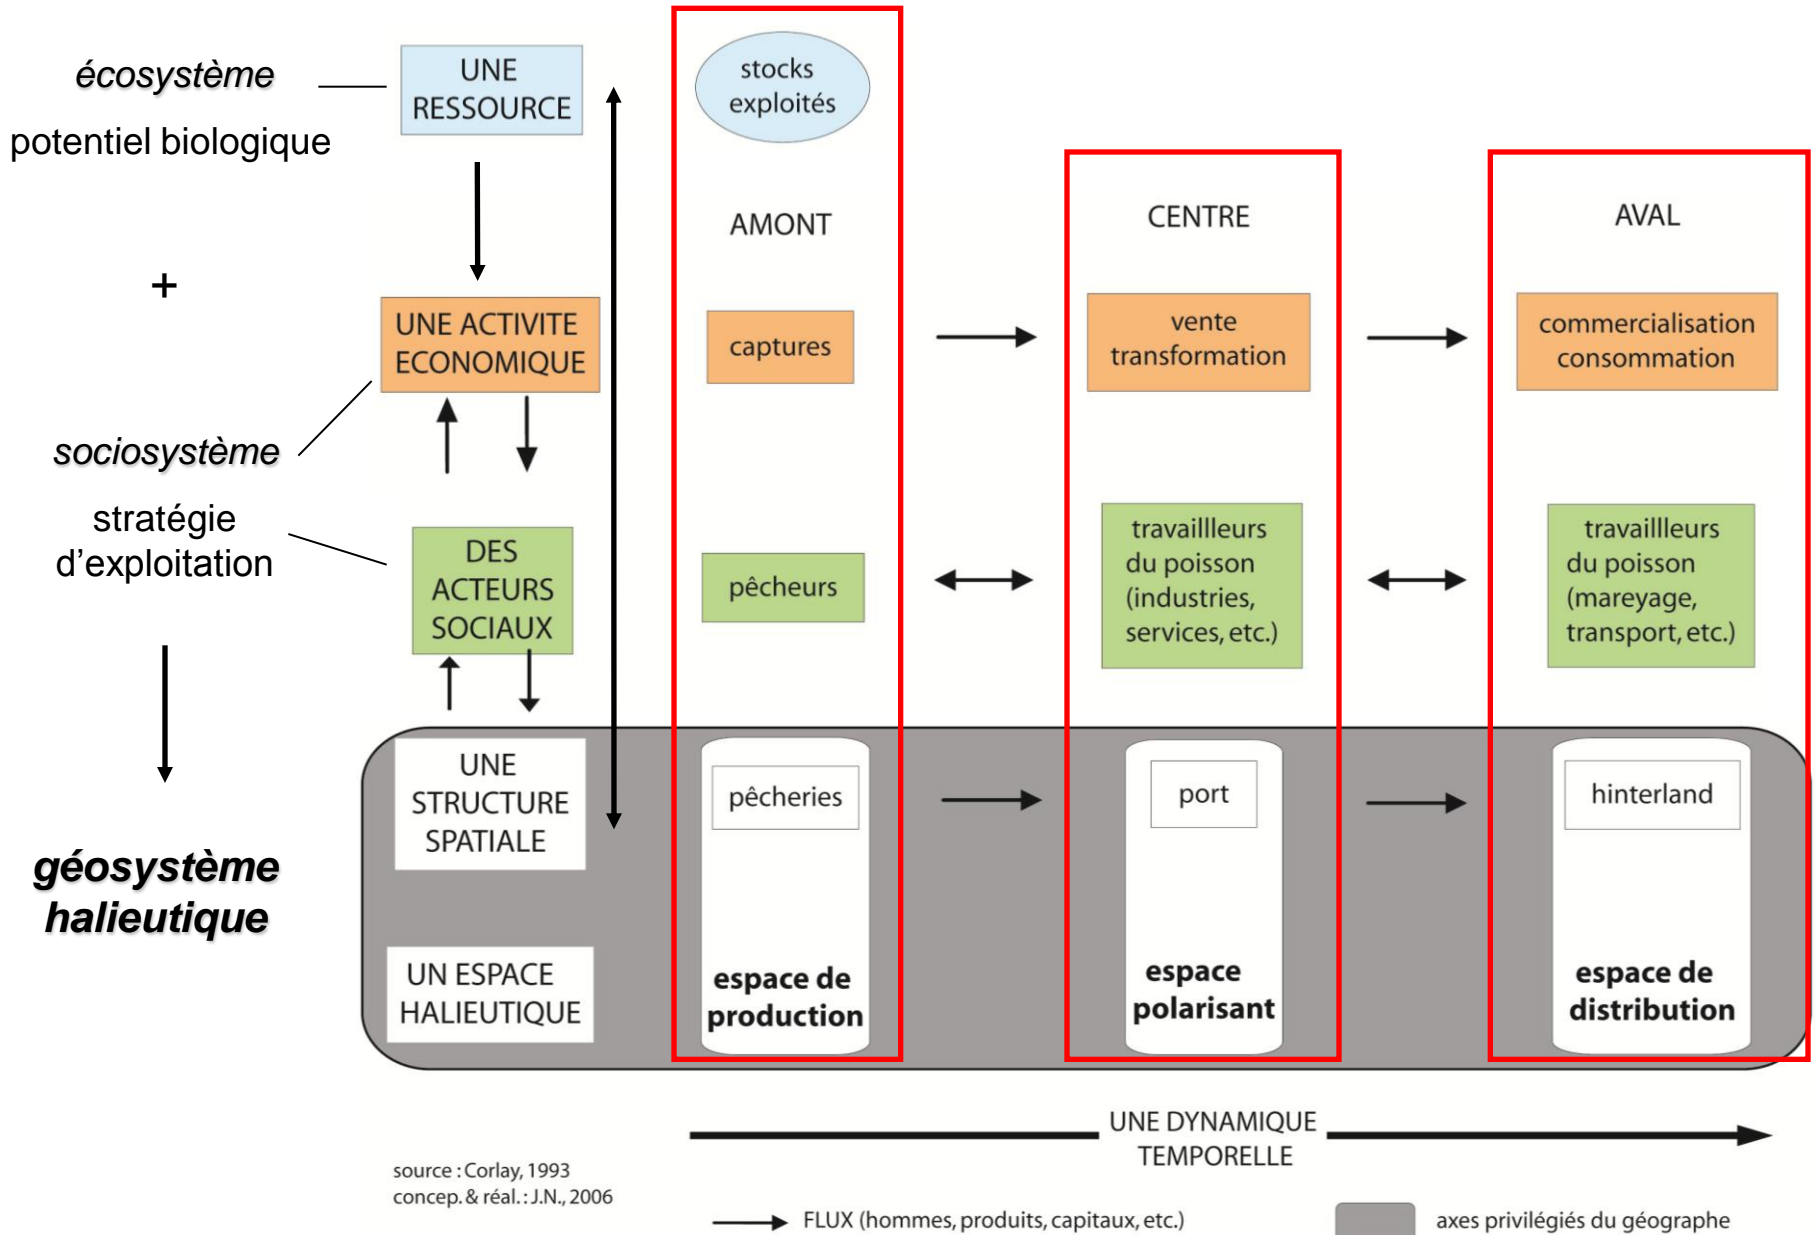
écosystème

potentiel biologique

UNE RESSOURCE

+

UNE ACTIVITE ECONOMIQUE

sociosystème

stratégie d'exploitation

DES ACTEURS SOCIAUX

géosystème halieutique

UNE STRUCTURE SPATIALE

UN ESPACE HALIEUTIQUE

stocks exploités

AMONT

captures

pêcheurs

pêcheries

espace de production

CENTRE

vente transformation

travaillleurs du poisson (industries, services, etc.)

port

espace polarisant

AVAL

commercialisation consommation

travaillleurs du poisson (mareyage, transport, etc.)

hinterland

espace de distribution

UNE DYNAMIQUE TEMPORELLE

source : Corlay, 1993
concep. & réal. : J.N., 2006

FLUX (hommes, produits, capitaux, etc.)

axes privilégiés du géographe